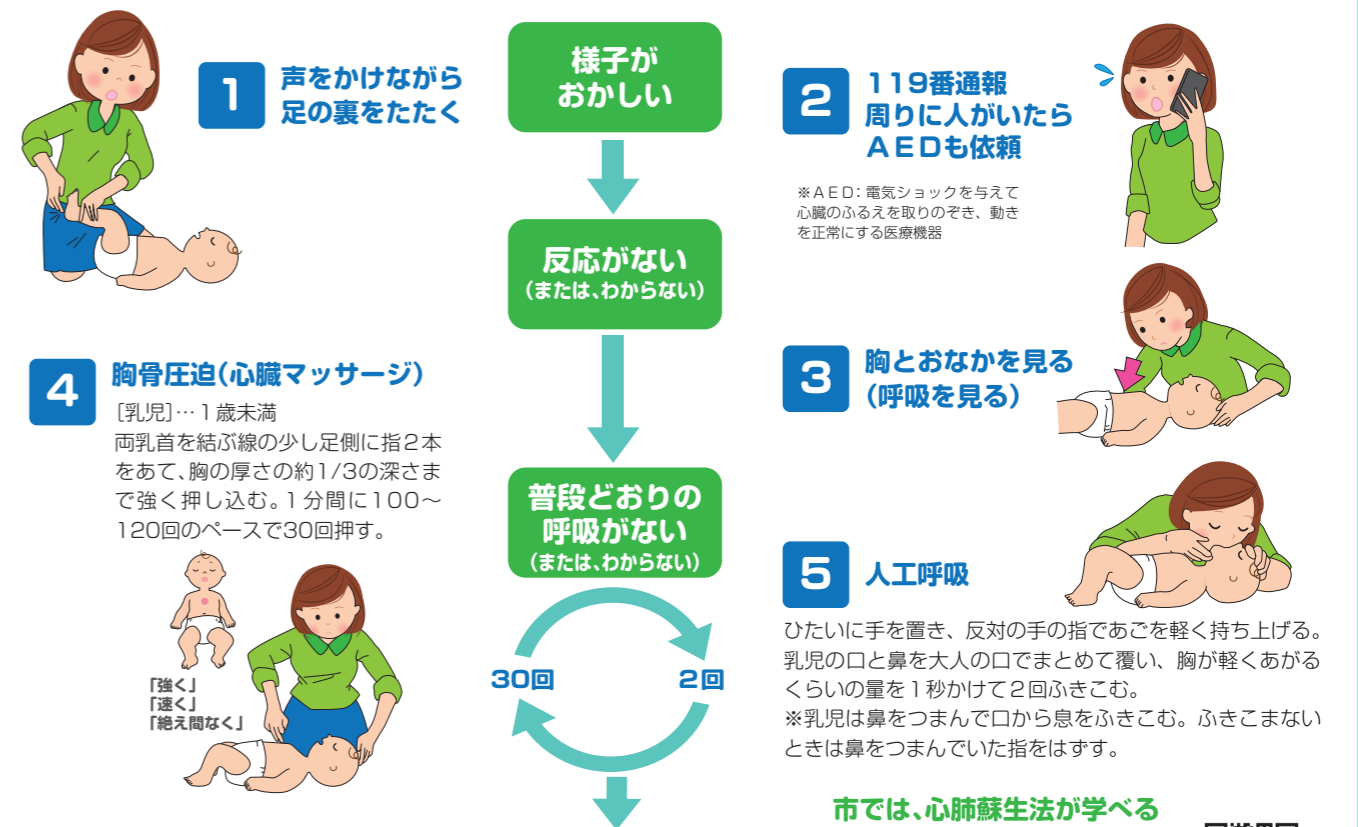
1 声をかけながら足の裏をたたく

様子がおかしい

反応がない
（または、わからない）

普段どおりの呼吸がない
（または、わからない）

30回

2回

2 119番通報
周りに人がいたら
ＡＥＤも依頼

※ＡＥＤ：電気ショックを与えて心臓のふるえを取りのぞき、動きを正常にする医療機器

3 胸とおなかを見る
（呼吸を見る）

4 胸骨圧迫（心臓マッサージ）

［乳児］…１歳未満
両乳首を結ぶ線の少し足側に指２本をあて、胸の厚さの約1/3の深さまで強く押し込む。１分間に100〜120回のペースで30回押す。

「強く」
「速く」
「絶え間なく」

5 人工呼吸

ひたいに手を置き、反対の手の指であごを軽く持ち上げる。乳児の口と鼻を大人の口でまとめて覆い、胸が軽くあがるくらいの量を１秒かけて２回ふきこむ。
※乳児は鼻をつまんで口から息をふきこむ。ふきこまないときは鼻をつまんでいた指をはずす。

市では、心肺蘇生法が学べる

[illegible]